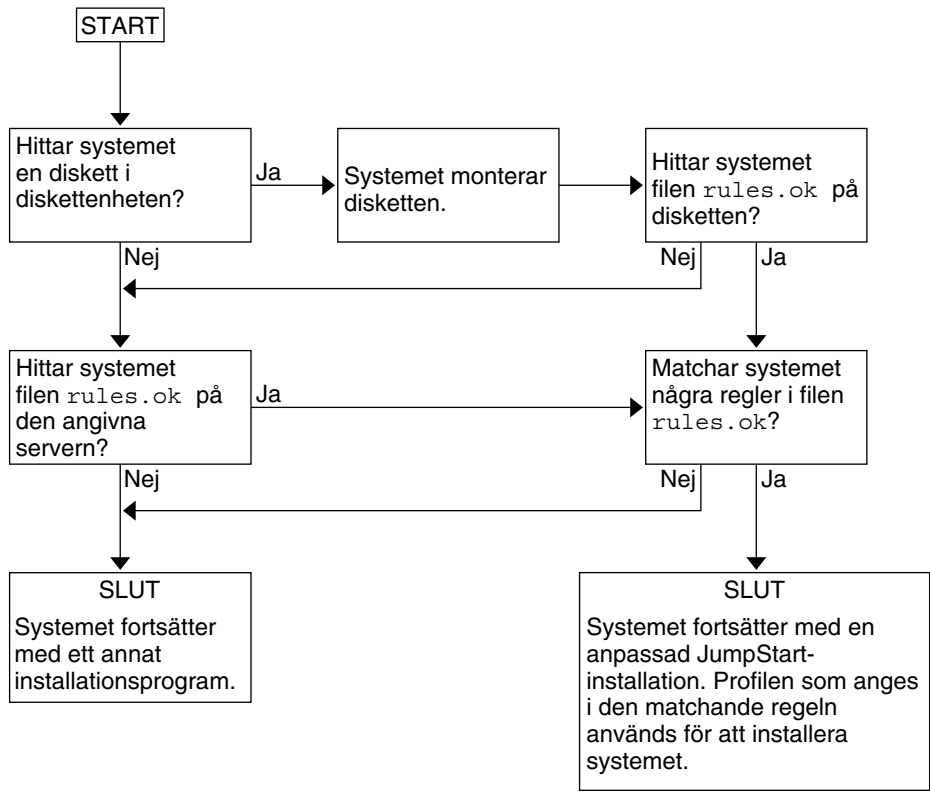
START

Hittar systemet en diskett i diskettenheten?

Ja

Systemet monterar disketten.

Hittar systemet filen rules.ok på disketten?

Nej

Nej

Ja

Hittar systemet filen rules.ok på den angivna servern?

Ja

Matchar systemet några regler i filen rules.ok?

Nej

Nej

Ja

SLUT

Systemet fortsätter med ett annat installationsprogram.

SLUT

Systemet fortsätter med en anpassad JumpStart-installation. Profilen som anges i den matchande regeln används för att installera systemet.